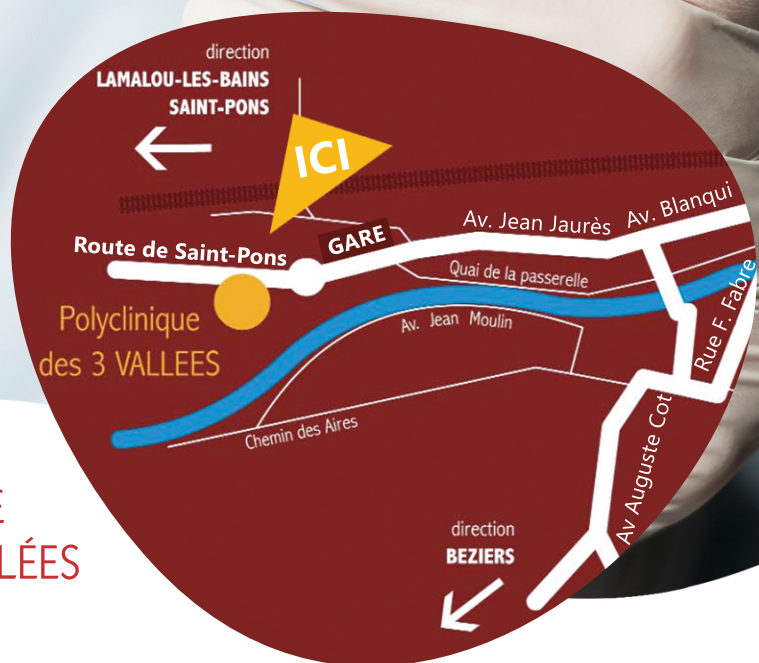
direction
LAMALOU-LES-BAINS
SAINT-PONS

ICI

Route de Saint-Pons

GARE

Av. Jean Jaurès

Av. Blanqui

Quai de la passerelle

Polyclinique
des 3 VALLEES

Av. Jean Moulin

Rue F. Fabre

Chemin des Aires

Av Auguste Cot

E
LÉES

direction
BEZIERS